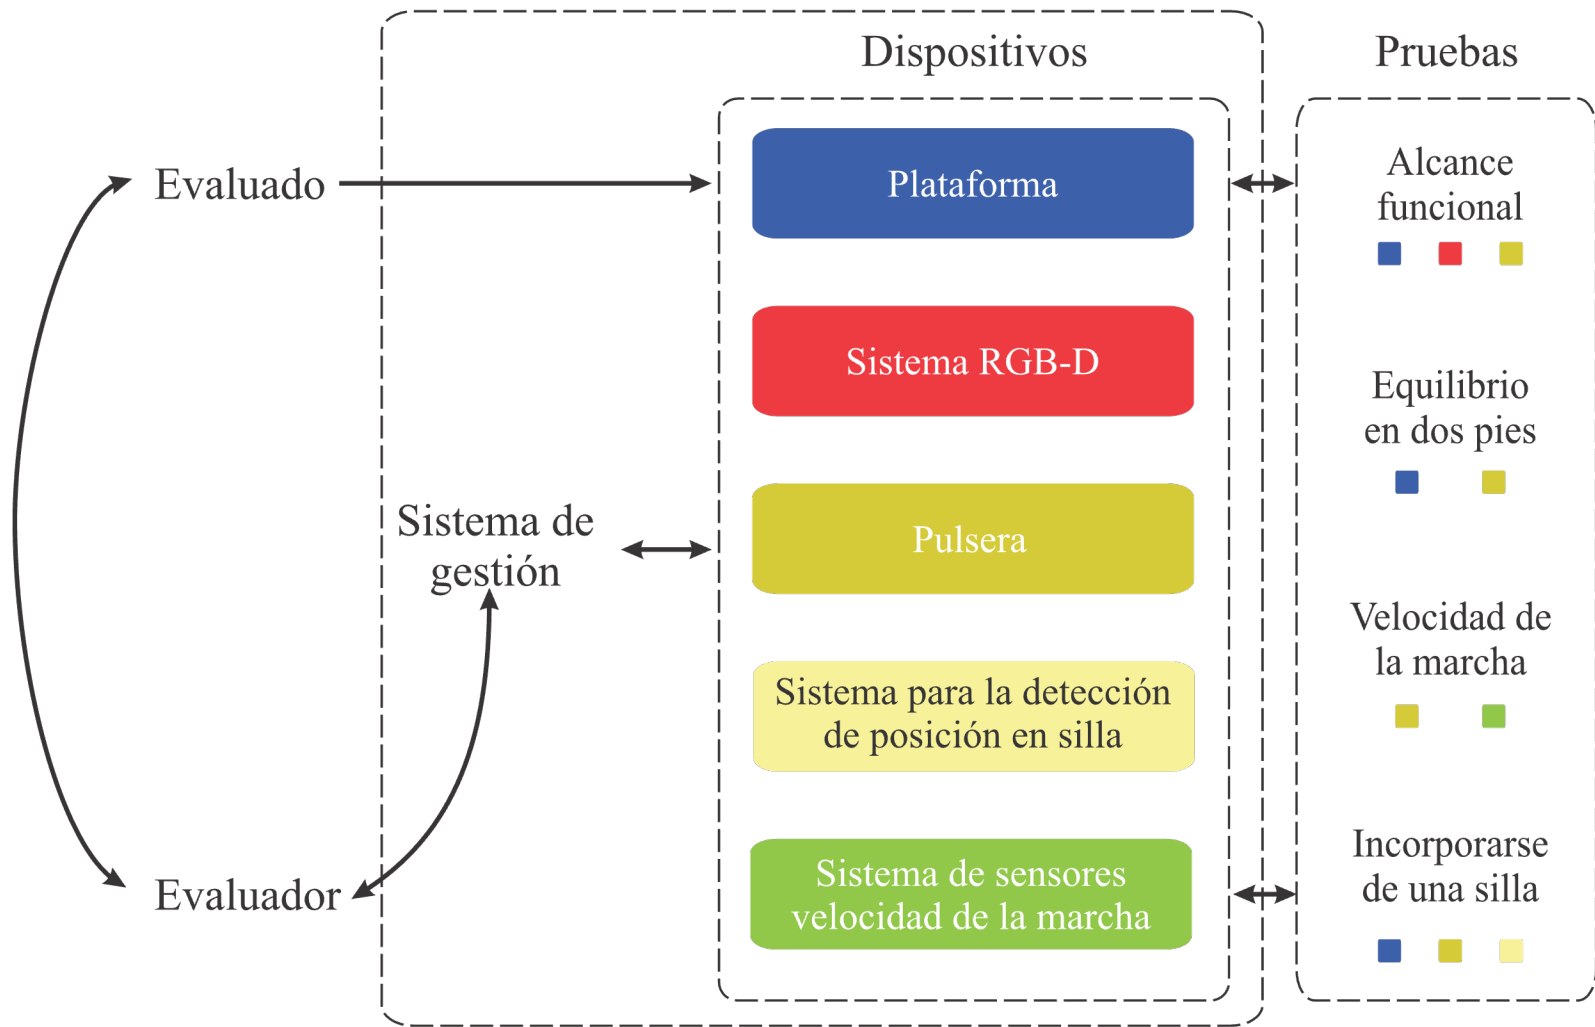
Dispositivos

Pruebas

Evaluado

Plataforma

Alcance funcional

Sistema RGB-D

Equilibrio en dos pies

Sistema de gestión

Pulsera

Velocidad de la marcha

Sistema para la detección de posición en silla

Incorporarse de una silla

Evaluador

Sistema de sensores velocidad de la marcha